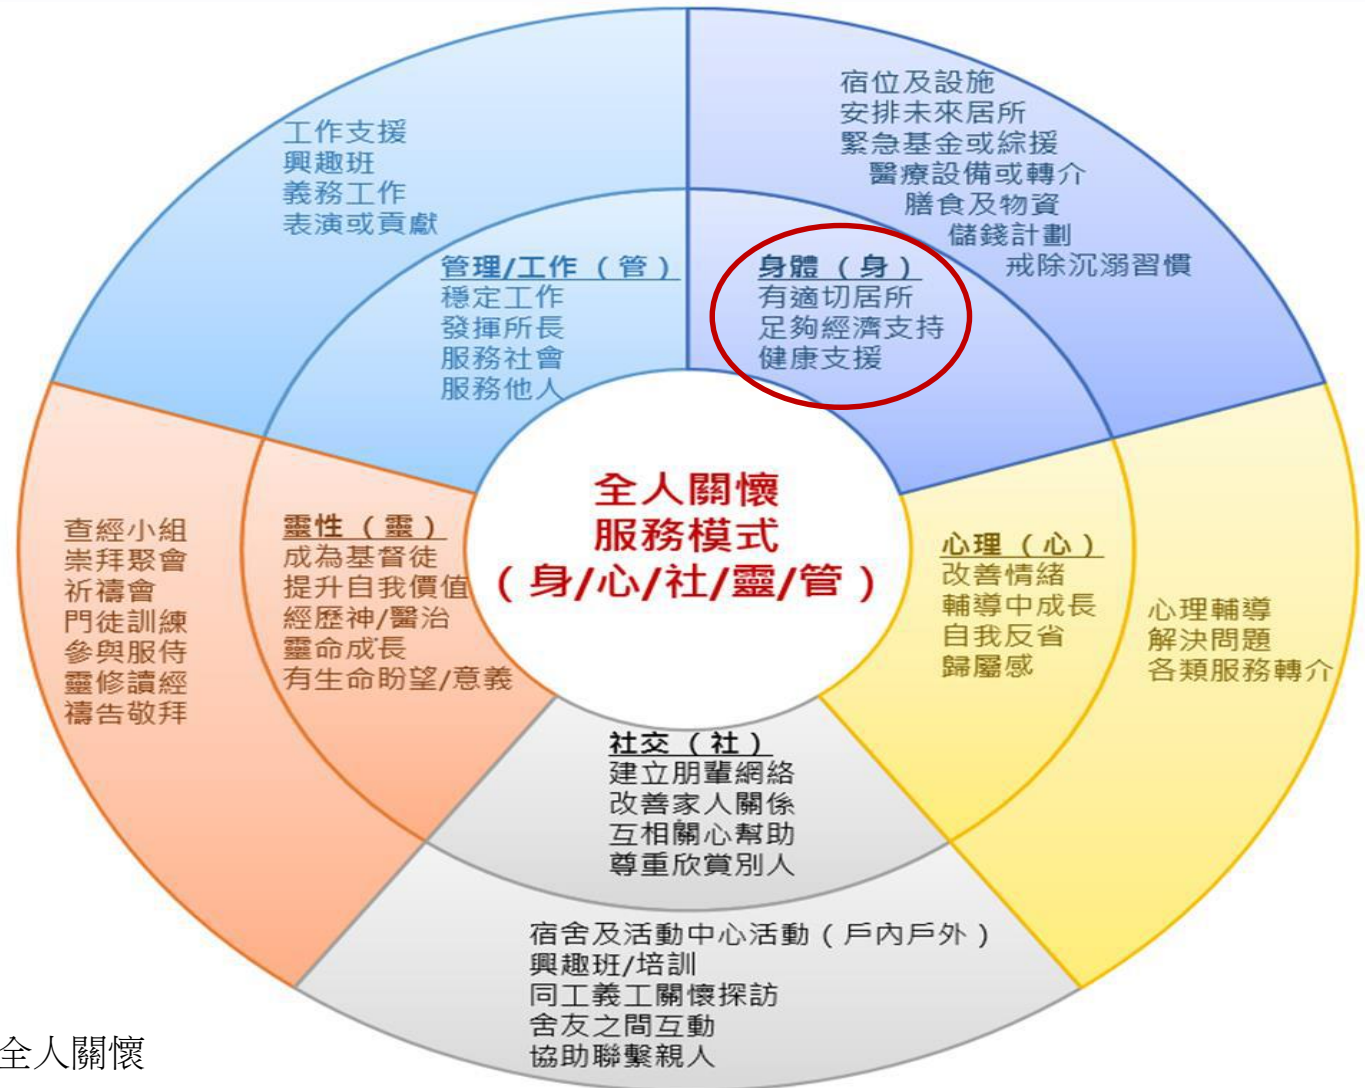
全人關懷
服務模式
（身/心/社/靈/管）

管理/工作（管）
穩定工作
發揮所長
服務社會
服務他人

工作支援
興趣班
義務工作
表演或貢獻

身體（身）
有適切居所
足夠經濟支持
健康支援

宿位及設施
安排未來居所
緊急基金或綜援
醫療設備或轉介
膳食及物資
儲錢計劃
戒除沉溺習慣

心理（心）
改善情緒
輔導中成長
自我反省
歸屬感

心理輔導
解決問題
各類服務轉介

社交（社）
建立朋輩網絡
改善家人關係
互相關心幫助
尊重欣賞別人

宿舍及活動中心活動（戶內戶外）
興趣班/培訓
同工義工關懷探訪
舍友之間互動
協助聯繫親人

靈性（靈）
成為基督徒
提升自我價值
經歷神/醫治
靈命成長
有生命盼望/意義

查經小組
崇拜聚會
祈禱會
門徒訓練
參與服侍
靈修讀經
禱告敬拜

全人關懷